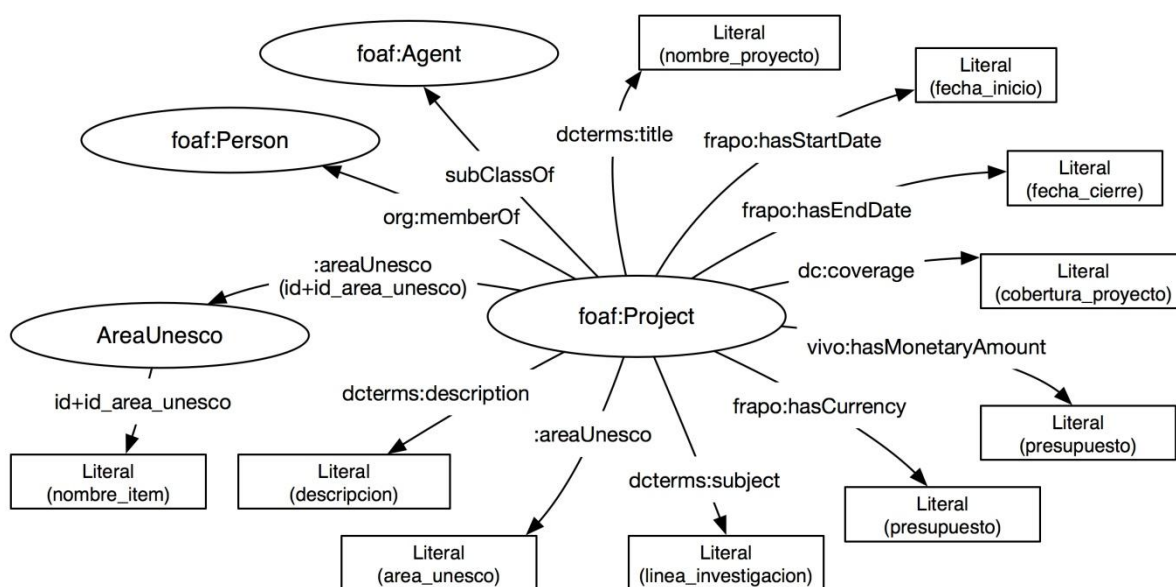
foaf:Agent

Literal
(nombre_proyecto)

Literal
(fecha_inicio)

foaf:Person

dcterms:title

frapo:hasStartDate

subClassOf

Literal
(fecha_cierre)

org:memberOf

frapo:hasEndDate

:areaUnesco
(id+id_area_unesco)

dc:coverage

Literal
(cobertura_proyecto)

AreaUnesco

foaf:Project

vivo:hasMonetaryAmount

id+id_area_unesco

dcterms:description

frapo:hasCurrency

Literal
(presupuesto)

:areaUnesco

Literal
(nombre_item)

Literal
(descripcion)

dcterms:subject

Literal
(presupuesto)

Literal
(area_unesco)

Literal
(linea_investigacion)